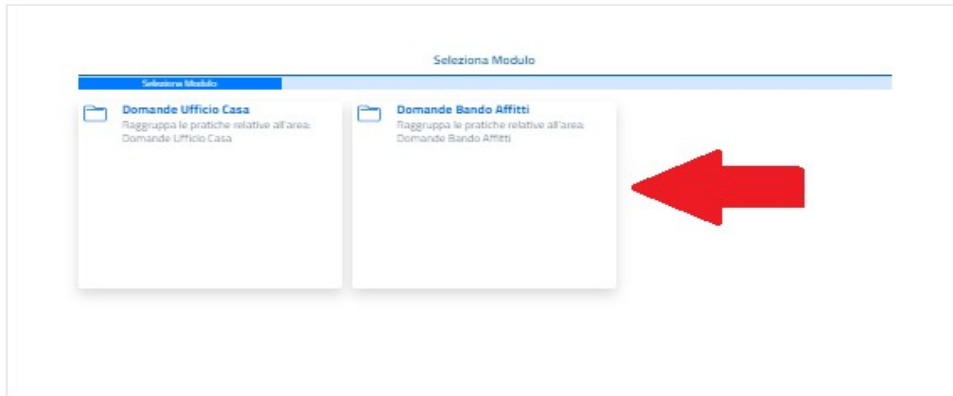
Seleziona Modulo

Seleziona Modulo

Domande Ufficio Casa
Raggruppa le pratiche relative all'area: Domande Ufficio Casa

Domande Bando Affitti
Raggruppa le pratiche relative all'area: Domande Bando Affitti